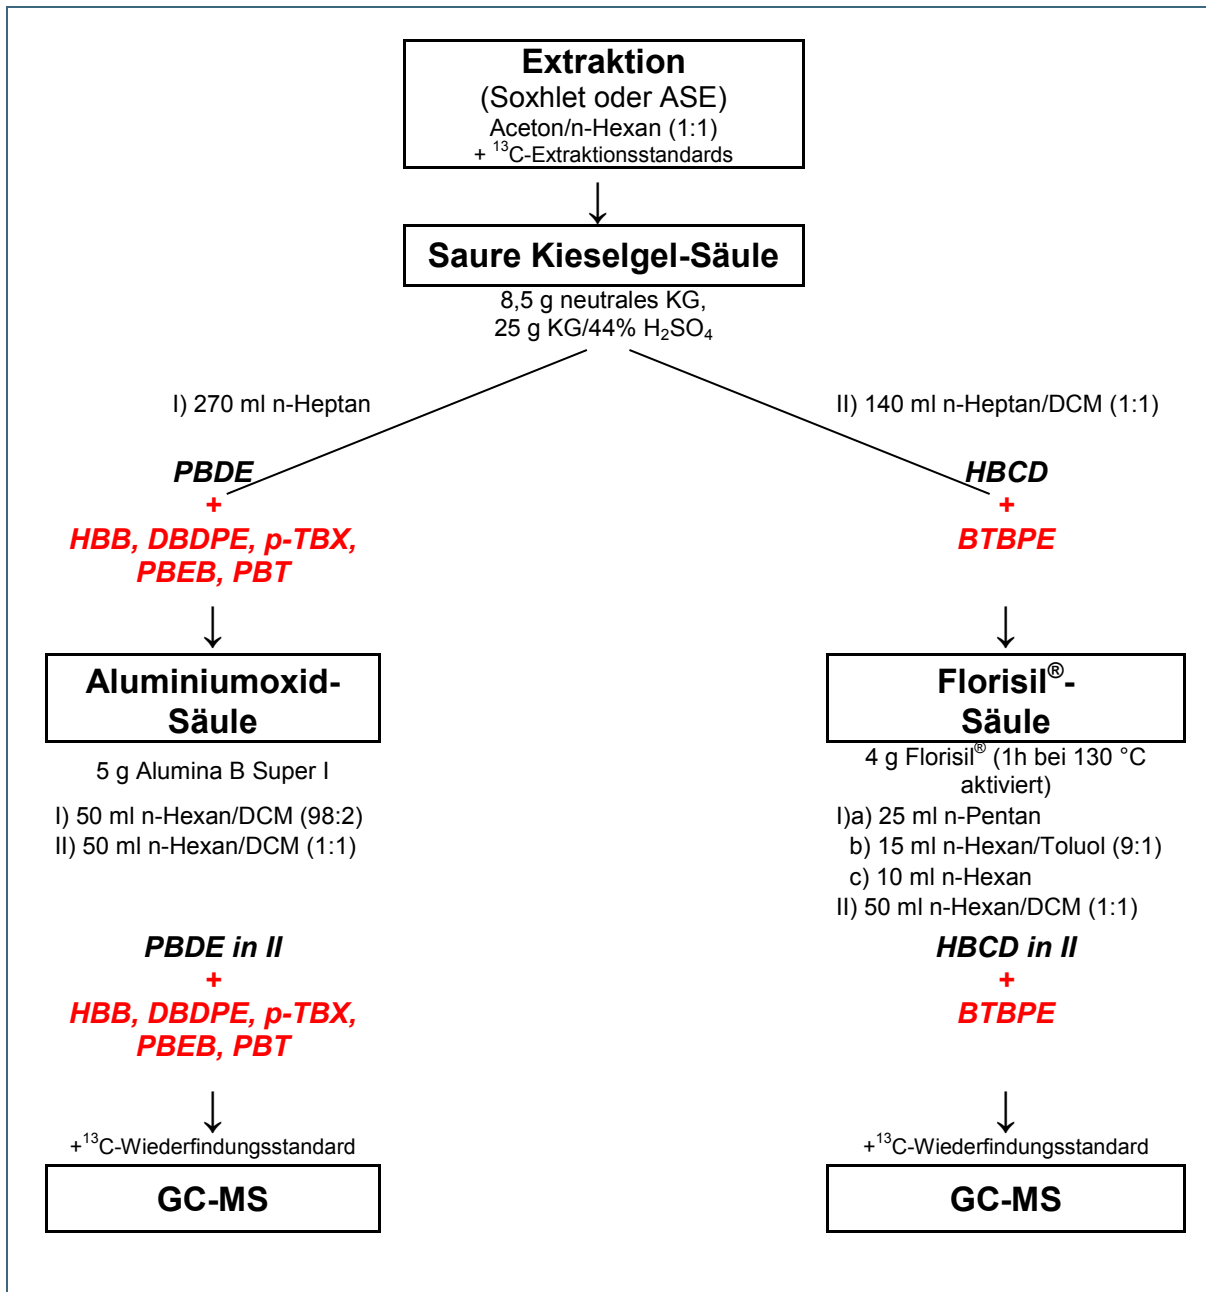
Extraktion
(Soxhlet oder ASE)
Aceton/n-Hexan (1:1)
+ $^{13}$C-Extraktionsstandards

Saure Kieselgel-Säule
8,5 g neutrales KG,
25 g KG/44% $H_2SO_4$

I) 270 ml n-Heptan

II) 140 ml n-Heptan/DCM (1:1)

PBDE
+
HBB, DBDPE, p-TBX, PBEB, PBT

Aluminiumoxid-Säule
5 g Alumina B Super I
I) 50 ml n-Hexan/DCM (98:2)
II) 50 ml n-Hexan/DCM (1:1)

PBDE in II
+
HBB, DBDPE, p-TBX, PBEB, PBT

+$^{13}$C-Wiederfindungsstandard

GC-MS

HBCD
+
BTBPE

Florisil®-Säule
4 g Florisil® (1h bei 130 °C aktiviert)
I)a) 25 ml n-Pentan
b) 15 ml n-Hexan/Toluol (9:1)
c) 10 ml n-Hexan
II) 50 ml n-Hexan/DCM (1:1)

HBCD in II
+
BTBPE

+$^{13}$C-Wiederfindungsstandard

GC-MS